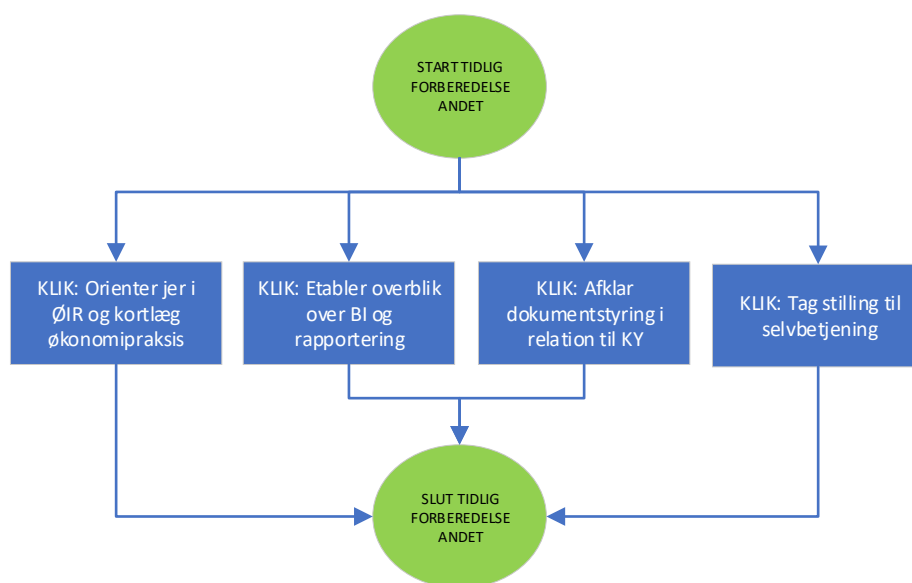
START TIDLIG FORBEREDELSE ANDET

KLIK: Orienter jer i ØIR og kortlæg økonomipraksis

KLIK: Etabler overblik over BI og rapportering

KLIK: Afklar dokumentstyring i relation til KY

KLIK: Tag stilling til selvbetjening

SLUT TIDLIG FORBEREDELSE ANDET